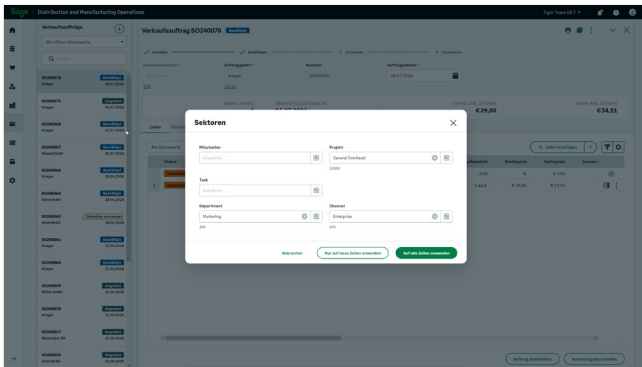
Distribution and Manufacturing Operations

Verkaufsaufträge

Verkaufsauftrag SO240076 Bestätigt

Sektoren

Mitarbeiter

Auswählen...

Projekt

General Overhead

10000

Task

Auswählen...

Department

Marketing

400

Channel

Enterprise

600

Abbrechen

Nur auf neue Zeilen anwenden

Auf alle Zeilen anwenden

€29,00

€34,51

Auftrag abschließen

Abrechnungsplan erstellen